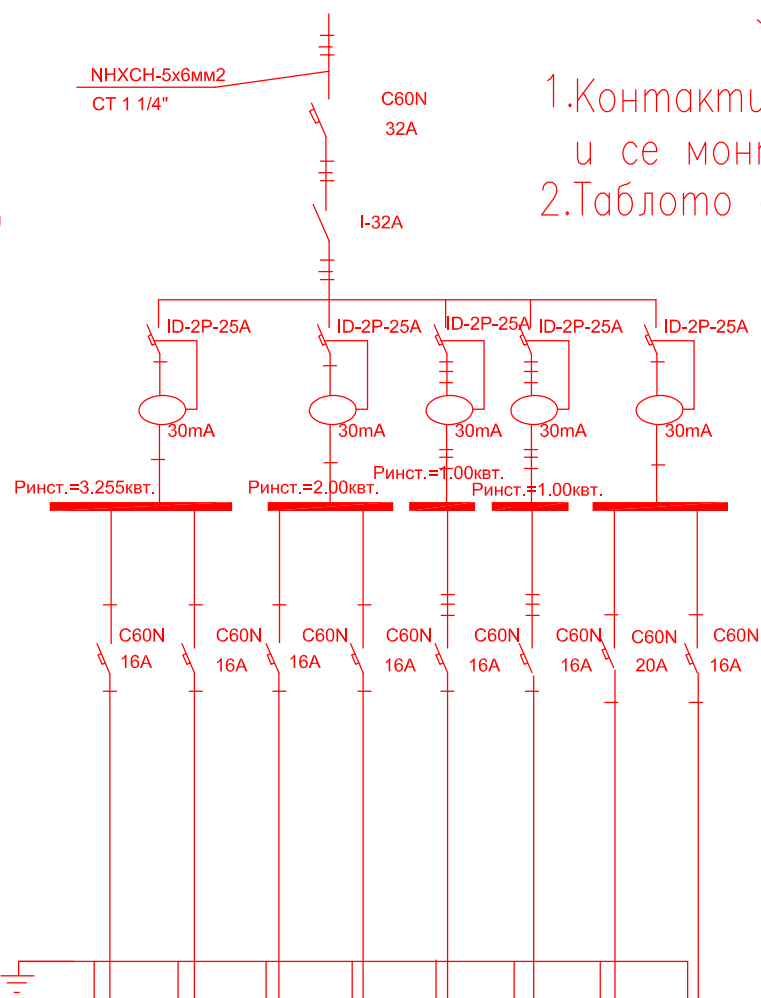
NHXCH-5x6мм2
CT 1 1/4"

C60N
32A

I-32A

1.Контакти
и се монт
2.Таблото

ID-2P-25A
ID-2P-25A
ID-2P-25A
ID-2P-25A
ID-2P-25A

30mA
30mA
30mA
30mA
30mA

Ринст.=3.255квт.
Ринст.=2.00квт.
Ринст.=1.00квт.
Ринст.=1.00квт.

C60N
16A
C60N
16A
C60N
16A
C60N
16A
C60N
16A
C60N
16A
C60N
20A
C60N
16A